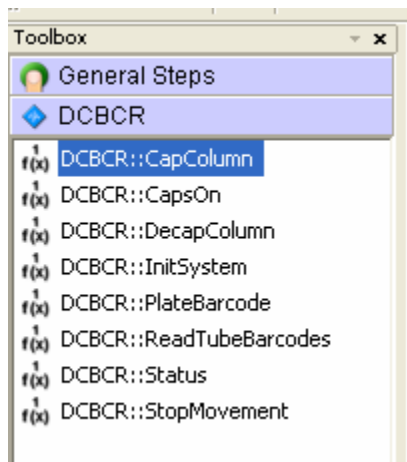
Toolbox

General Steps

DCBCR

$f_{(x)}^{1}$ DCBCR::CapColumn

$f_{(x)}^{1}$ DCBCR::CapsOn

$f_{(x)}^{1}$ DCBCR::DecapColumn

$f_{(x)}^{1}$ DCBCR::InitSystem

$f_{(x)}^{1}$ DCBCR::PlateBarcode

$f_{(x)}^{1}$ DCBCR::ReadTubeBarcodes

$f_{(x)}^{1}$ DCBCR::Status

$f_{(x)}^{1}$ DCBCR::StopMovement